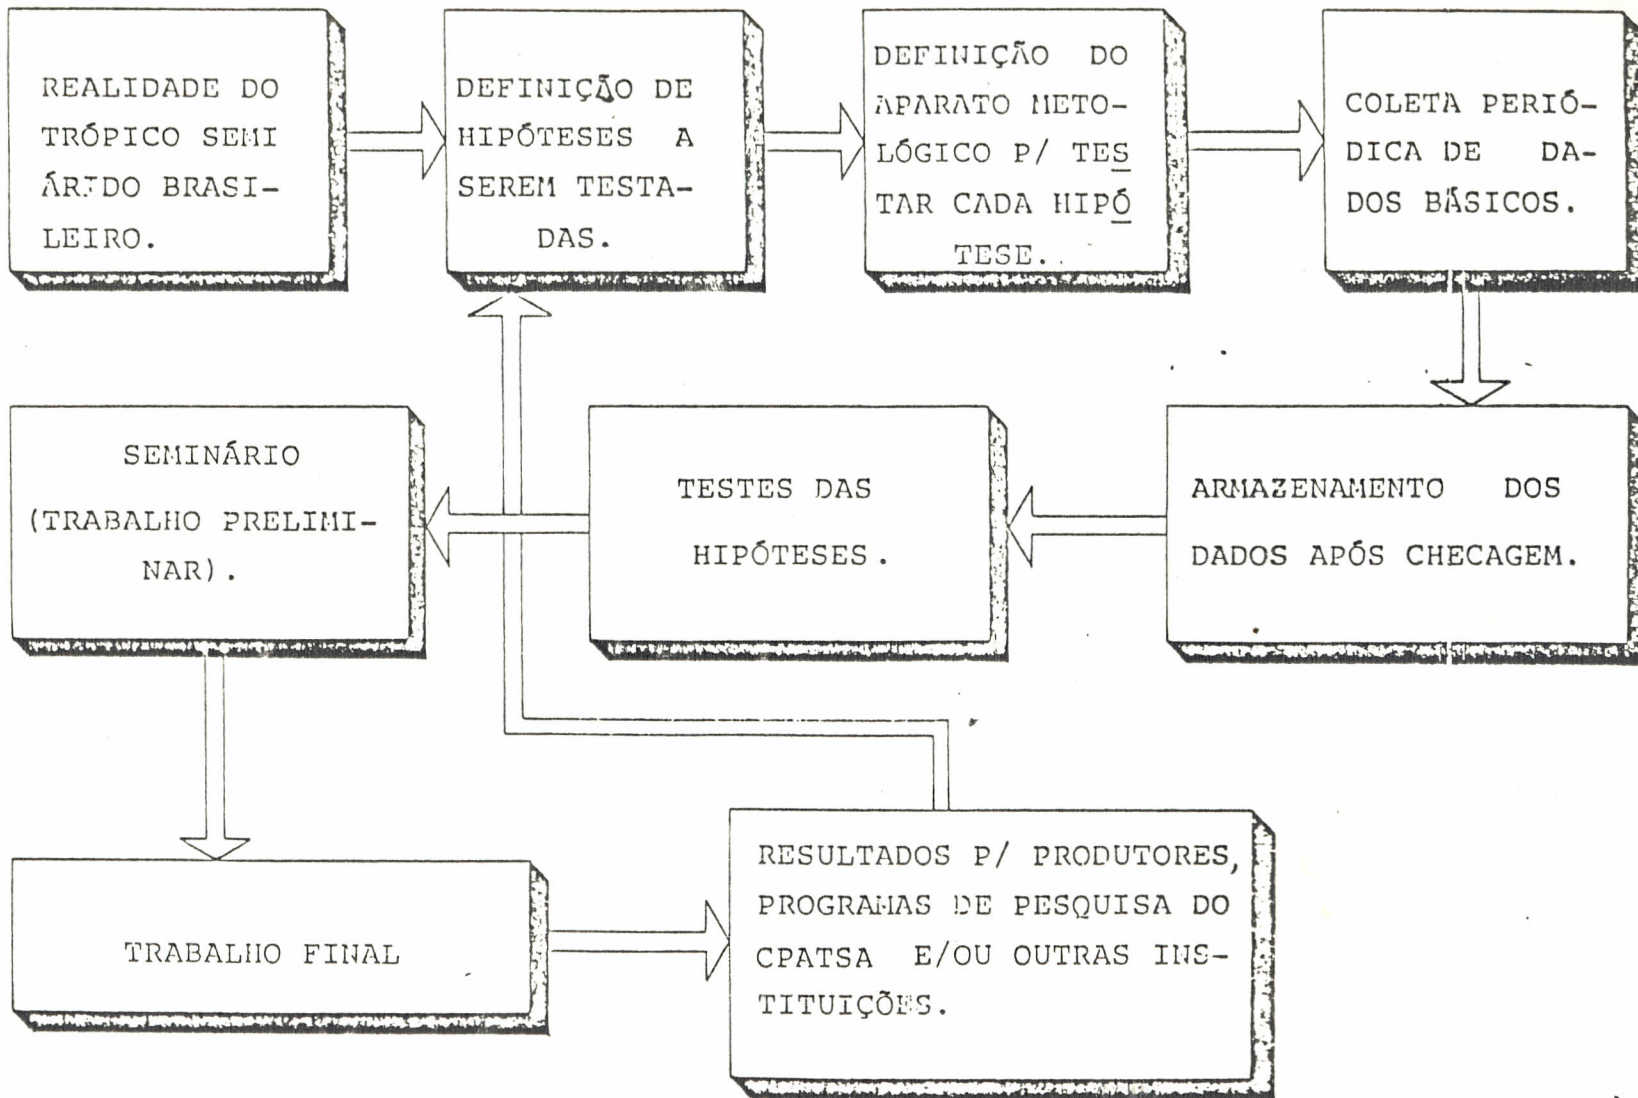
REALIDADE DO TRÓPICO SEMI ÁRIDO BRASILEIRO.

DEFINIÇÃO DE HIPÓTESES A SEREM TESTADAS.

DEFINIÇÃO DO APARATO METOLÓGICO P/ TESTAR CADA HIPÓTESE.

COLETA PERIÓDICA DE DADOS BÁSICOS.

ARMAZENAMENTO DOS DADOS APÓS CHECAGEM.

TESTES DAS HIPÓTESES.

SEMINÁRIO (TRABALHO PRELIMINAR).

TRABALHO FINAL

RESULTADOS P/ PRODUTORES, PROGRAMAS DE PESQUISA DO CPATSA E/OU OUTRAS INSTITUIÇÕES.